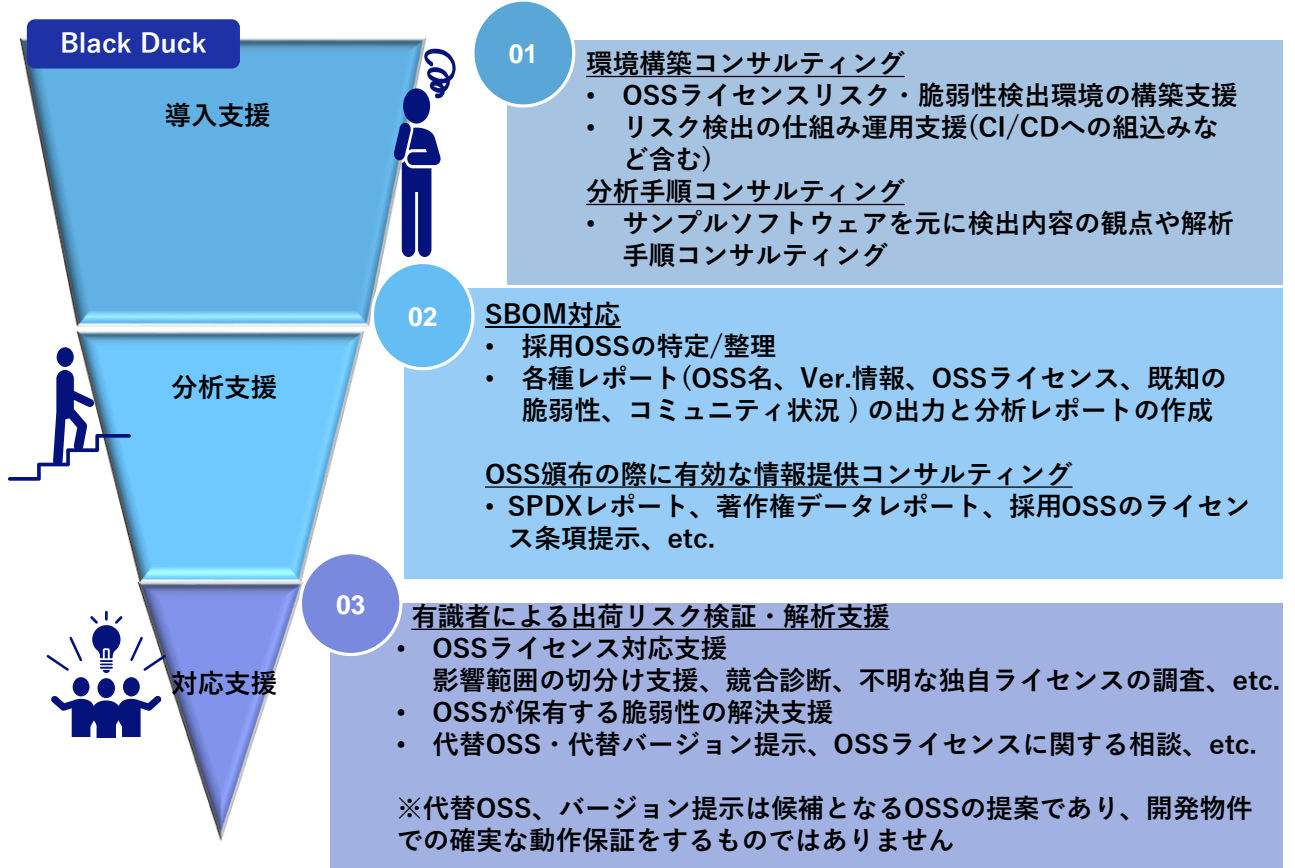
Black Duck

導入支援

分析支援

対応支援

01

環境構築コンサルティング

• OSSライセンスリスク・脆弱性検出環境の構築支援
• リスク検出の仕組み運用支援(CI/CDへの組込みなど含む)

分析手順コンサルティング

• サンプルソフトウェアを元に検出内容の観点や解析手順コンサルティング

02

SBOM対応

• 採用OSSの特定/整理
• 各種レポート(OSS名、Ver.情報、OSSライセンス、既知の脆弱性、コミュニティ状況 ) の出力と分析レポートの作成

OSS頒布の際に有効な情報提供コンサルティング

• SPDXレポート、著作権データレポート、採用OSSのライセンス条項提示、etc.

03

有識者による出荷リスク検証・解析支援

• OSSライセンス対応支援
影響範囲の切分け支援、競合診断、不明な独自ライセンスの調査、etc.
• OSSが保有する脆弱性の解決支援
• 代替OSS・代替バージョン提示、OSSライセンスに関する相談、etc.

※代替OSS、バージョン提示は候補となるOSSの提案であり、開発物件での確実な動作保証をするものではありません